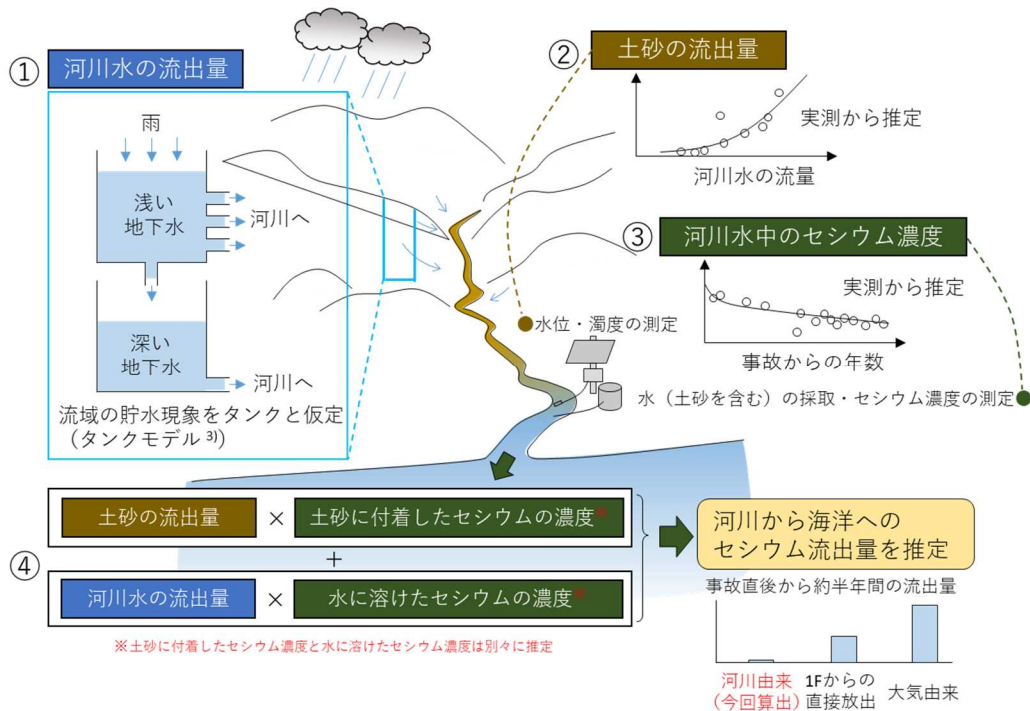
① 河川水の流出量

雨

浅い
地下水

河川へ

深い
地下水

河川へ

流域の貯水現象をタンクと仮定
（タンクモデル $^{3)}$）

② 土砂の流出量

実測から推定

河川水の流量

③ 河川水中のセシウム濃度

実測から推定

事故からの年数

水位・濁度の測定

水（土砂を含む）の採取・セシウム濃度の測定

④

土砂の流出量 × 土砂に付着したセシウムの濃度※

＋

河川水の流出量 × 水に溶けたセシウムの濃度※

※土砂に付着したセシウム濃度と水に溶けたセシウム濃度は別々に推定

河川から海洋への
セシウム流出量を推定

事故直後から約半年間の流出量

河川由来
（今回算出）

1Fからの
直接放出

大気由来